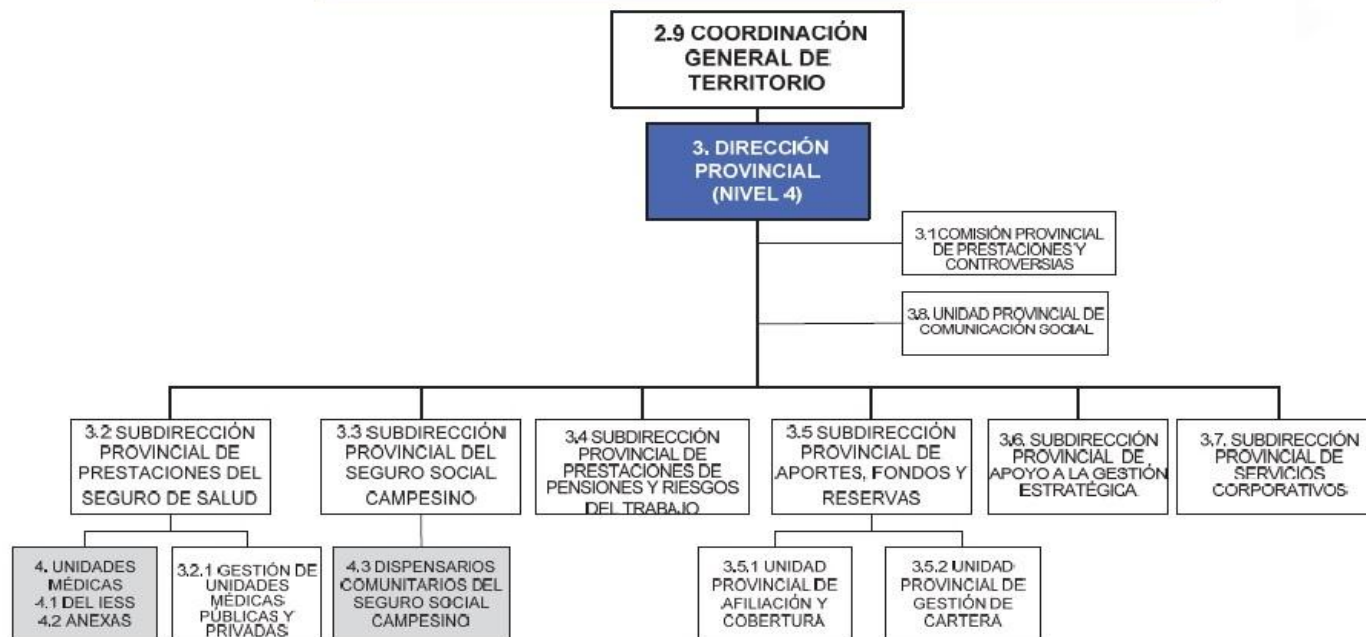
2.9 COORDINACIÓN GENERAL DE TERRITORIO

3. DIRECCIÓN PROVINCIAL (NIVEL 4)

3.1 COMISIÓN PROVINCIAL DE PRESTACIONES Y CONTROVERSIAS

3.8. UNIDAD PROVINCIAL DE COMUNICACIÓN SOCIAL

3.2 SUBDIRECCIÓN PROVINCIAL DE PRESTACIONES DEL SEGURO DE SALUD

3.3 SUBDIRECCIÓN PROVINCIAL DEL SEGURO SOCIAL CAMPESINO

3.4 SUBDIRECCIÓN PROVINCIAL DE PRESTACIONES DE PENSIONES Y RIESGOS DEL TRABAJO

3.5 SUBDIRECCIÓN PROVINCIAL DE APORTES, FONDOS Y RESERVAS

3.6. SUBDIRECCIÓN PROVINCIAL DE APOYO A LA GESTIÓN ESTRATÉGICA

3.7. SUBDIRECCIÓN PROVINCIAL DE SERVICIOS CORPORATIVOS

4. UNIDADES MÉDICAS 4.1 DEL IESS 4.2 ANEXAS

3.2.1 GESTIÓN DE UNIDADES MÉDICAS PÚBLICAS Y PRIVADAS

4.3 DISPENSARIOS COMUNITARIOS DEL SEGURO SOCIAL CAMPESINO

3.5.1 UNIDAD PROVINCIAL DE AFILIACIÓN Y COBERTURA

3.5.2 UNIDAD PROVINCIAL DE GESTIÓN DE CARTERA